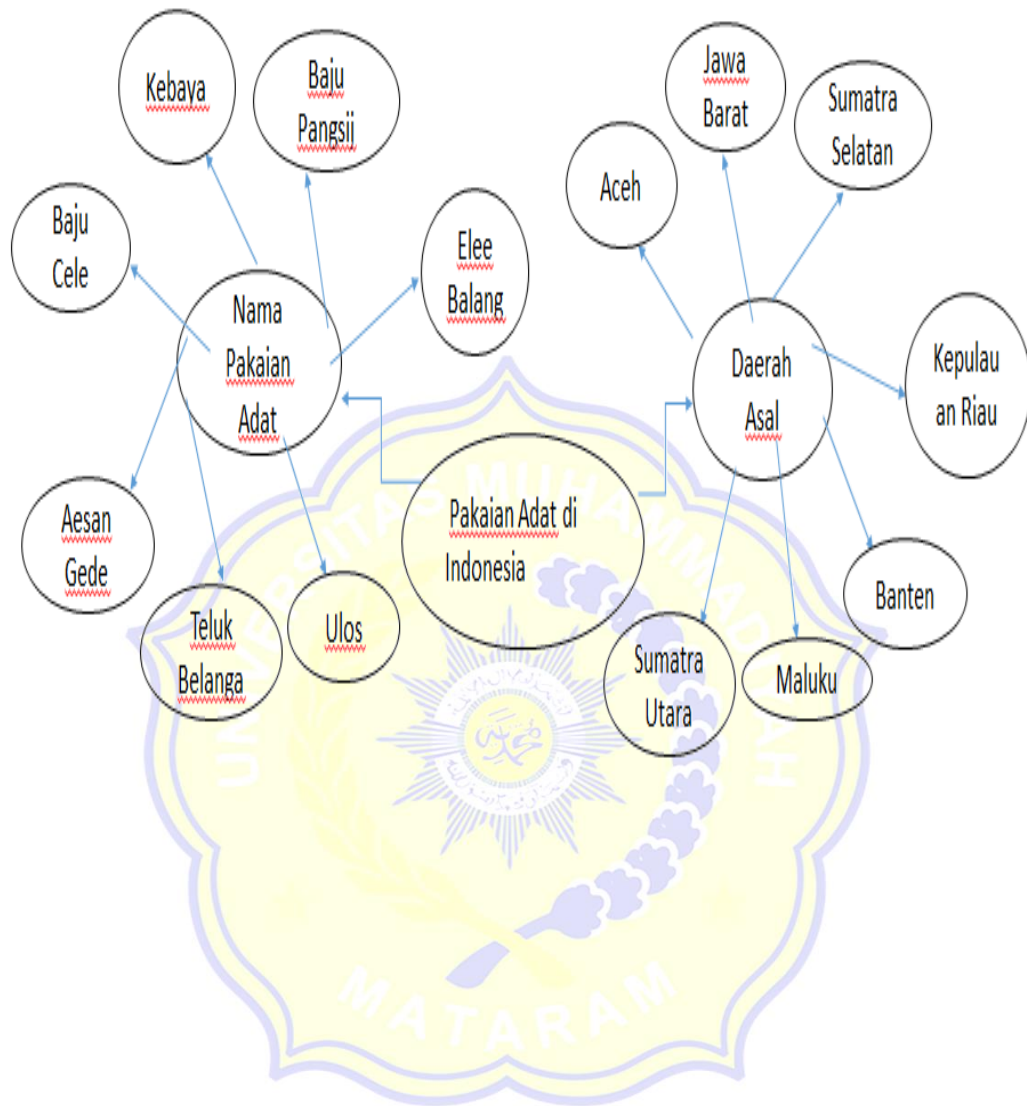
Kebaya

Baju Pangsii

Jawa Barat

Sumatra Selatan

Aceh

Baju Cele

Nama Pakaian Adat

Elee Balang

Daerah Asal

Kepulauan Riau

Aesan Gede

Pakaian Adat di Indonesia

Banten

Teluk Belanga

Ulos

Sumatra Utara

Maluku

UNIVERSITAS MUHAMMADIYAH

MATARAM